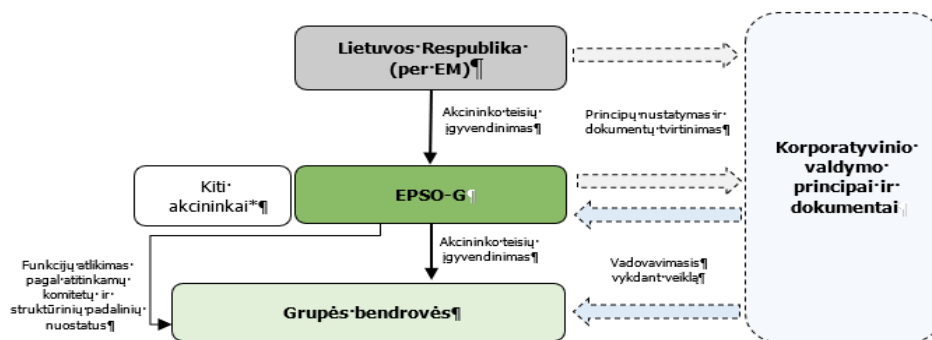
Lietuvos·Respublika· (per·EM)¶

Akcininko·teisių· įgyvendinimas¶

Principų·nustatymas·ir· dokumentų·tvirtinimas¶

Korporatyvinio· valdymo· principai·ir· dokumentai

Kiti· akcininkai*¶

EPSO-G¶

Akcininko·teisių· įgyvendinimas¶

Vadovavimasis¶ vykdant·veiklą¶

Funkcijų·atlikimas· pagal·atitinkamų· komitetų· ir· struktūrinių·padalinių· nuostatus¶

Grupės·bendrovės¶